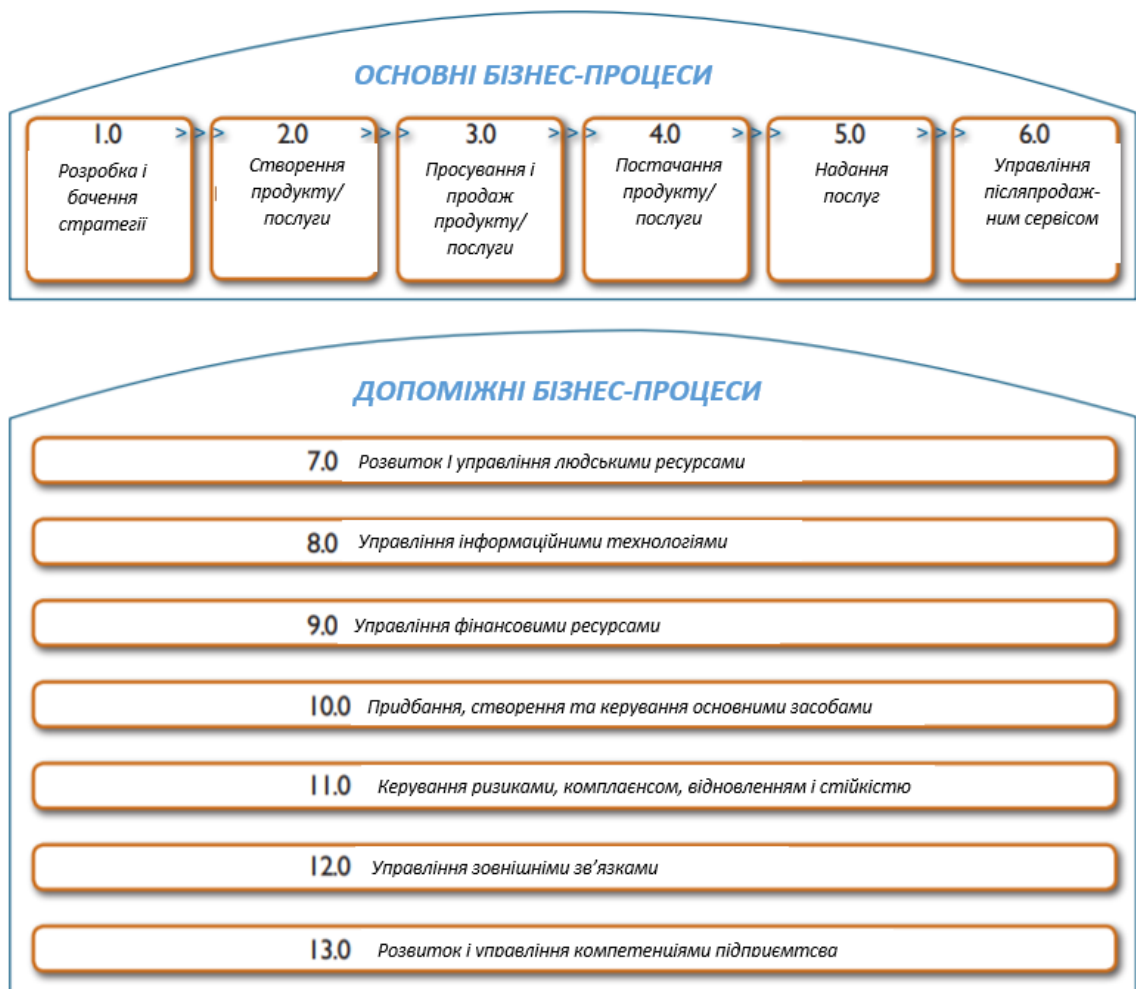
ОСНОВНІ БІЗНЕС-ПРОЦЕСИ

1.0 Розробка і бачення стратегії

2.0 Створення продукту/ послуги

3.0 Просування і продаж продукту/ послуги

4.0 Постачання продукту/ послуги

5.0 Надання послуг

6.0 Управління післяпродажним сервісом

ДОПОМІЖНІ БІЗНЕС-ПРОЦЕСИ

7.0 Розвиток І управління людськими ресурсами

8.0 Управління інформаційними технологіями

9.0 Управління фінансовими ресурсами

10.0 Придбання, створення та керування основними засобами

11.0 Керування ризиками, комплаєнсом, відновленням і стійкістю

12.0 Управління зовнішніми зв'язками

13.0 Розвиток і управління компетенціями підприємтсва